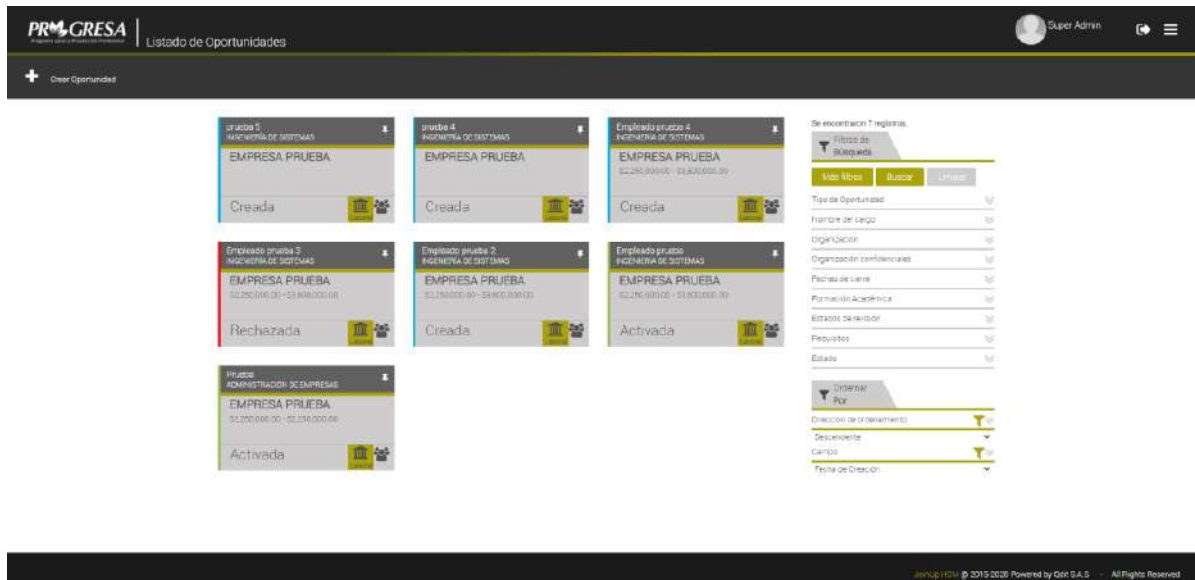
PROGRESA
Listado de Oportunidades
Super Admin
Crear Oportunidad

prueba 5
INGENIERÍA DE SISTEMAS
EMPRESA PRUEBA
Creada
Laboral

prueba 4
INGENIERÍA DE SISTEMAS
EMPRESA PRUEBA
Creada
Laboral

Empleado prueba 4
INGENIERÍA DE SISTEMAS
EMPRESA PRUEBA
$2.250.000,00 - $3.800.000,00
Creada
Laboral

Empleado prueba 3
INGENIERÍA DE SISTEMAS
EMPRESA PRUEBA
$2.250.000,00 - $3.800.000,00
Rechazada
Laboral

Empleado prueba 2
INGENIERÍA DE SISTEMAS
EMPRESA PRUEBA
$2.250.000,00 - $3.800.000,00
Creada
Laboral

Empleado prueba
INGENIERÍA DE SISTEMAS
EMPRESA PRUEBA
$2.250.000,00 - $3.800.000,00
Activada
Laboral

Prueba
ADMINISTRACIÓN DE EMPRESAS
EMPRESA PRUEBA
$1.250.000,00 - $2.250.000,00
Activada
Laboral

Se encontraron 7 registros.
Filtros de Búsqueda
Más filtros
Buscar
Limpiar
Tipo de Oportunidad
Nombre del cargo
Organización
Organización confidenciales
Fechas de cierre
Formación Académica
Estados de revisión
Requisitos
Estado
Ordenar Por
Dirección de ordenamiento
Descendente
Campo
Fecha de Creación

JemUp HCM © 2015-2020 Powered by Qdit S.A.S - All Rights Reserved